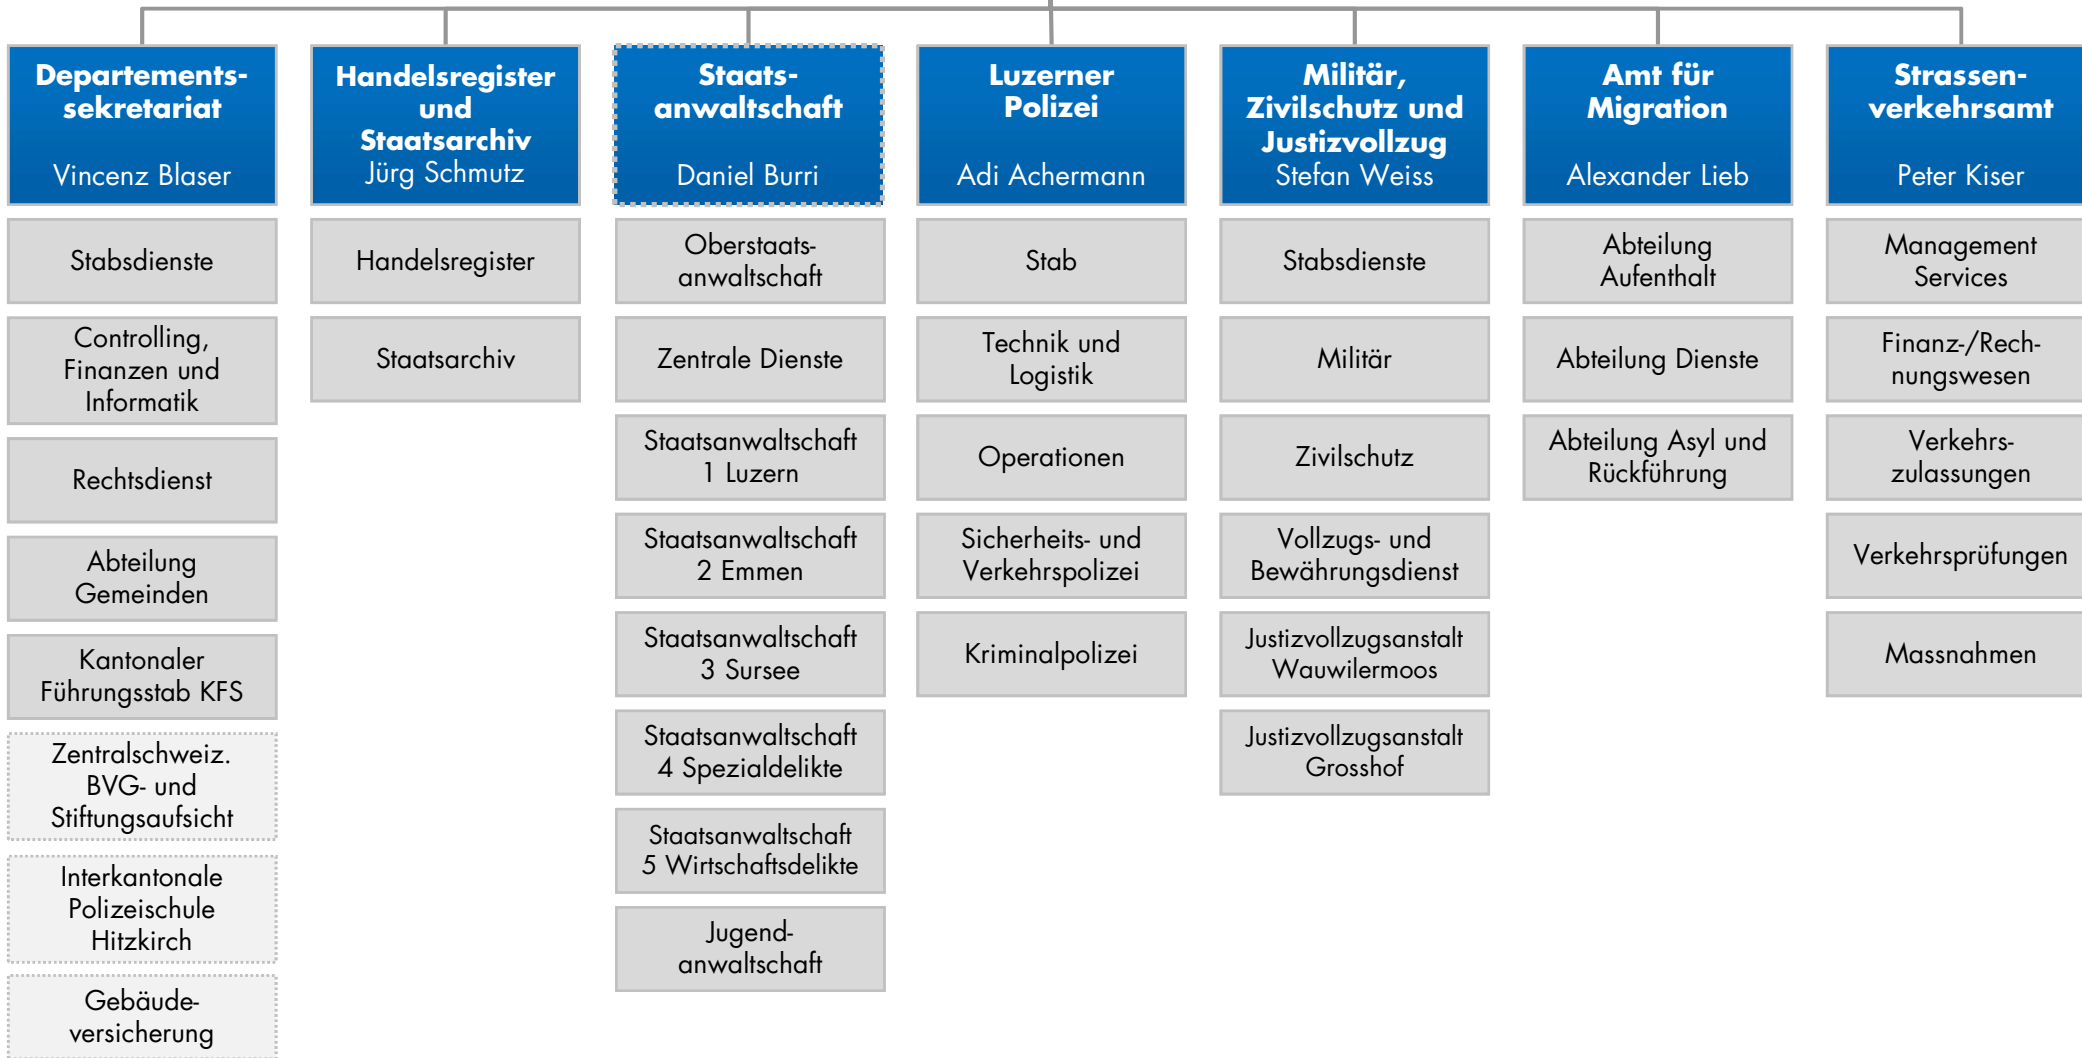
Departementssekretariat
Vincenz Blaser

Stabsdienste

Controlling, Finanzen und Informatik

Rechtsdienst

Abteilung Gemeinden

Kantonaler Führungsstab KFS

Zentralschweiz. BVG- und Stiftungsaufsicht

Interkantonale Polizeischule Hitzkirch

Gebäudeversicherung

Handelsregister und Staatsarchiv
Jürg Schmutz

Handelsregister

Staatsarchiv

Staatsanwaltschaft
Daniel Burri

Oberstaatsanwaltschaft

Zentrale Dienste

Staatsanwaltschaft 1 Luzern

Staatsanwaltschaft 2 Emmen

Staatsanwaltschaft 3 Sursee

Staatsanwaltschaft 4 Spezialdelikte

Staatsanwaltschaft 5 Wirtschaftsdelikte

Jugendanwaltschaft

Luzerner Polizei
Adi Achermann

Stab

Technik und Logistik

Operationen

Sicherheits- und Verkehrspolizei

Kriminalpolizei

Militär, Zivilschutz und Justizvollzug
Stefan Weiss

Stabsdienste

Militär

Zivilschutz

Vollzugs- und Bewährungsdienst

Justizvollzugsanstalt Wauwilermoos

Justizvollzugsanstalt Grosshof

Amt für Migration
Alexander Lieb

Abteilung Aufenthalt

Abteilung Dienste

Abteilung Asyl und Rückführung

Strassenverkehrsamt
Peter Kiser

Management Services

Finanz-/Rechnungswesen

Verkehrszulassungen

Verkehrsprüfungen

Massnahmen